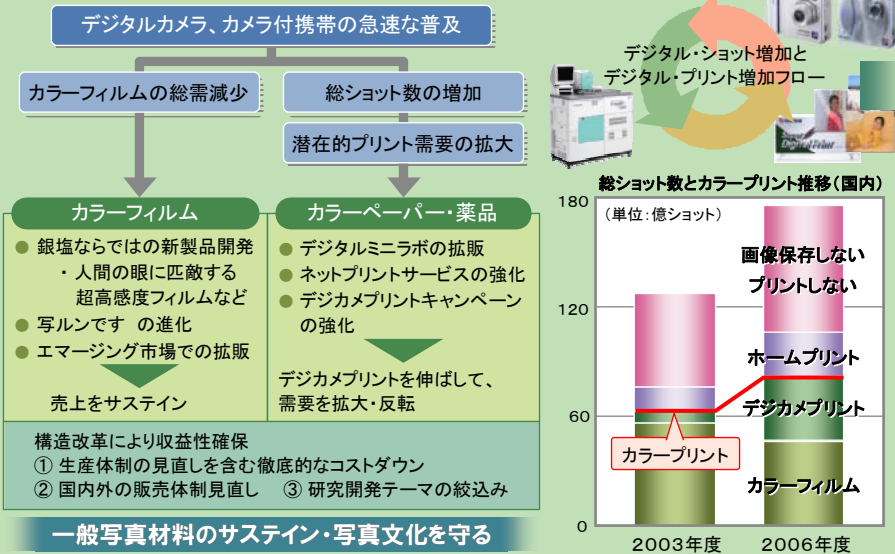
デジタルカメラ、カメラ付携帯の急速な普及

カラーフィルムの総需減少

総ショット数の増加

潜在的プリント需要の拡大

カラーフィルム

● 銀塩ならではの新製品開発
・人間の眼に匹敵する超高感度フィルムなど
● 写ルンです の進化
● エマージング市場での拡販

売上をサステイン

カラーペーパー・薬品

● デジタルミニラボの拡販
● ネットプリントサービスの強化
● デジカメプリントキャンペーンの強化

デジカメプリントを伸ばして、需要を拡大・反転

構造改革により収益性確保
① 生産体制の見直しを含む徹底的なコストダウン
② 国内外の販売体制見直し ③ 研究開発テーマの絞込み

一般写真材料のサステイン・写真文化を守る

デジタル・ショット増加と
デジタル・プリント増加フロー

総ショット数とカラープリント推移（国内）

（単位：億ショット）

| 180 |
| 120 |
| 60 |
| 0 |

画像保存しない
プリントしない

ホームプリント

デジカメプリント

カラープリント

カラーフィルム

2003年度 2006年度